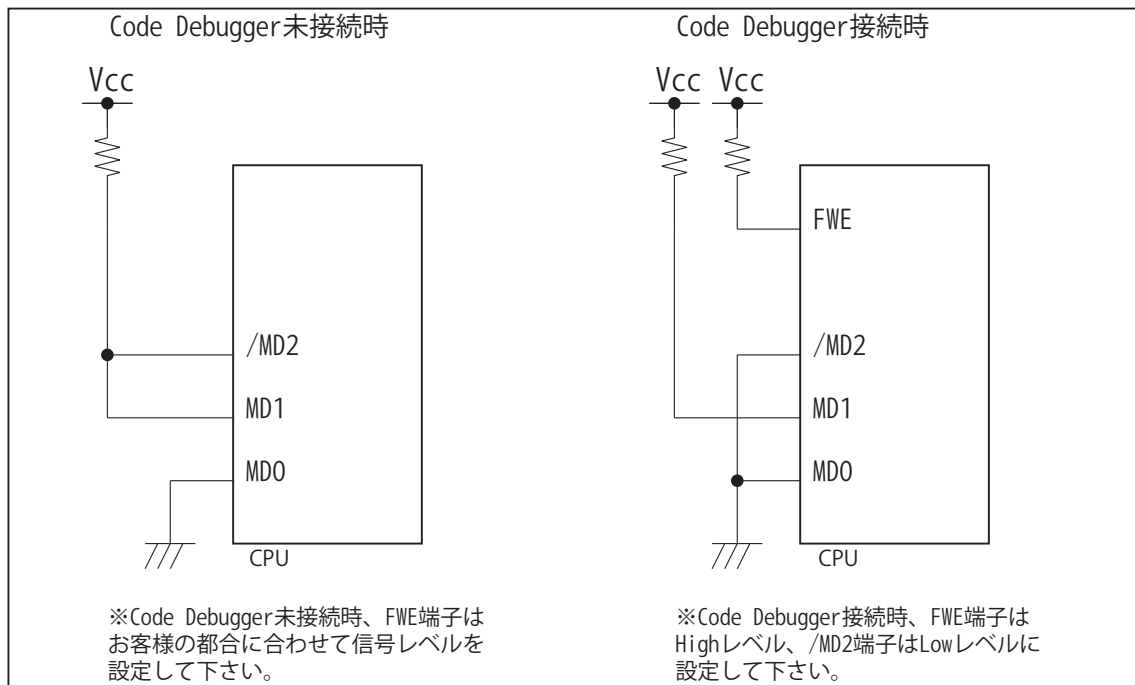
Code Debugger未接続時

Vcc

/MD2

MD1

MD0

CPU

※Code Debugger未接続時、FWE端子はお客様の都合に合わせて信号レベルを設定して下さい。

Code Debugger接続時

Vcc Vcc

FWE

/MD2

MD1

MD0

CPU

※Code Debugger接続時、FWE端子はHighレベル、/MD2端子はLowレベルに設定して下さい。